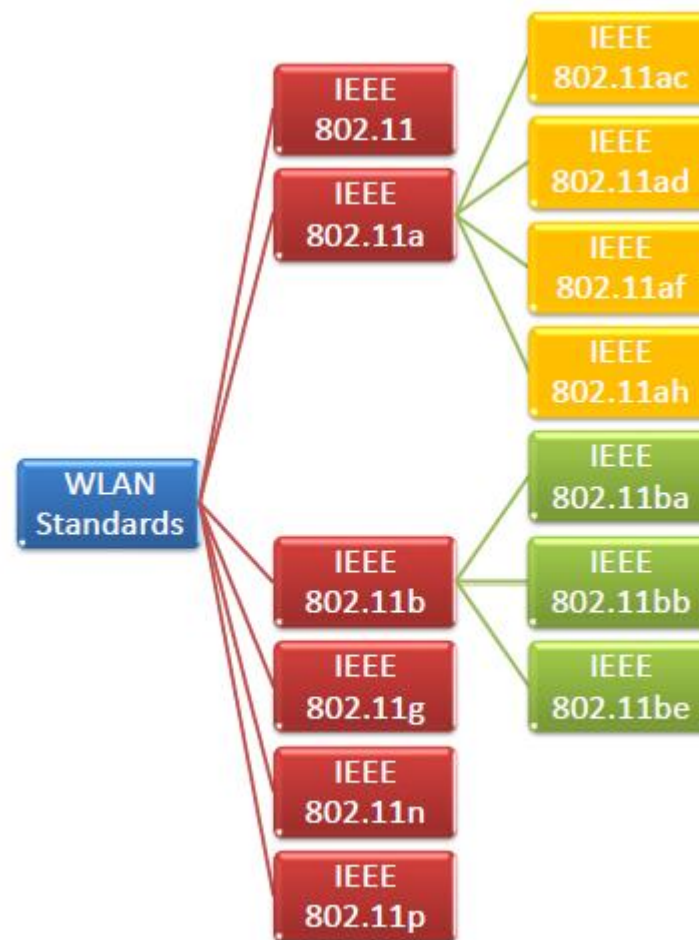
WLAN Standards

IEEE 802.11

IEEE 802.11a

IEEE 802.11ac

IEEE 802.11ad

IEEE 802.11af

IEEE 802.11ah

IEEE 802.11b

IEEE 802.11ba

IEEE 802.11bb

IEEE 802.11be

IEEE 802.11g

IEEE 802.11n

IEEE 802.11p